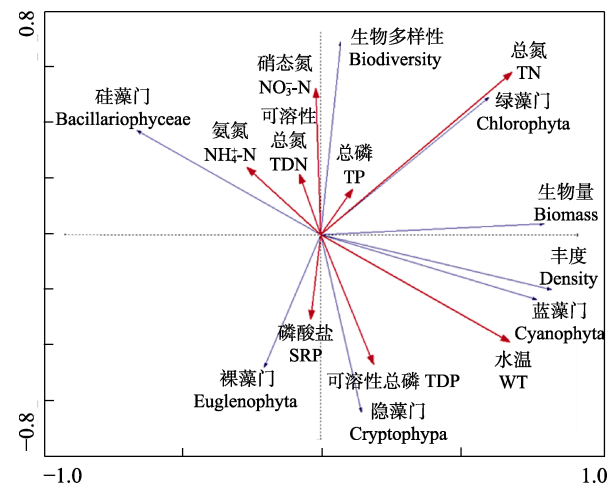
0.8

生物多样性
Biodiversity

总氮
TN

硝态氮
$NO_3^-$-N

绿藻门
Chlorophyta

硅藻门
Bacillariophyceae

可溶性
总氮
TDN

氨氮
$NH_4^+$-N

总磷
TP

生物量
Biomass

丰度
Density

蓝藻门
Cyanophyta

磷酸盐
SRP

水温
WT

裸藻门
Euglenophyta

可溶性总磷 TDP

隐藻门
Cryptophypa

−0.8

−1.0

1.0